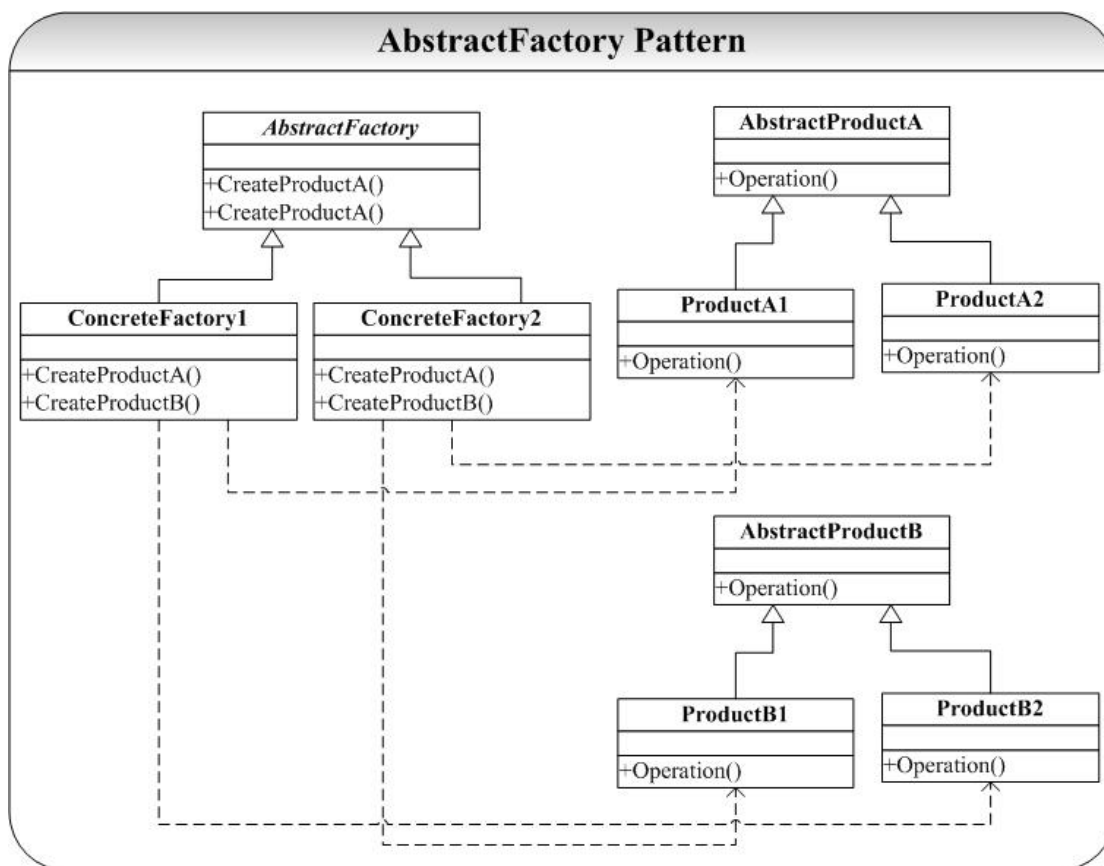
AbstractFactory Pattern

AbstractFactory

+CreateProductA()
+CreateProductA()

AbstractProductA

+Operation()

ConcreteFactory1

+CreateProductA()
+CreateProductB()

ConcreteFactory2

+CreateProductA()
+CreateProductB()

ProductA1

+Operation()

ProductA2

+Operation()

AbstractProductB

+Operation()

ProductB1

+Operation()

ProductB2

+Operation()